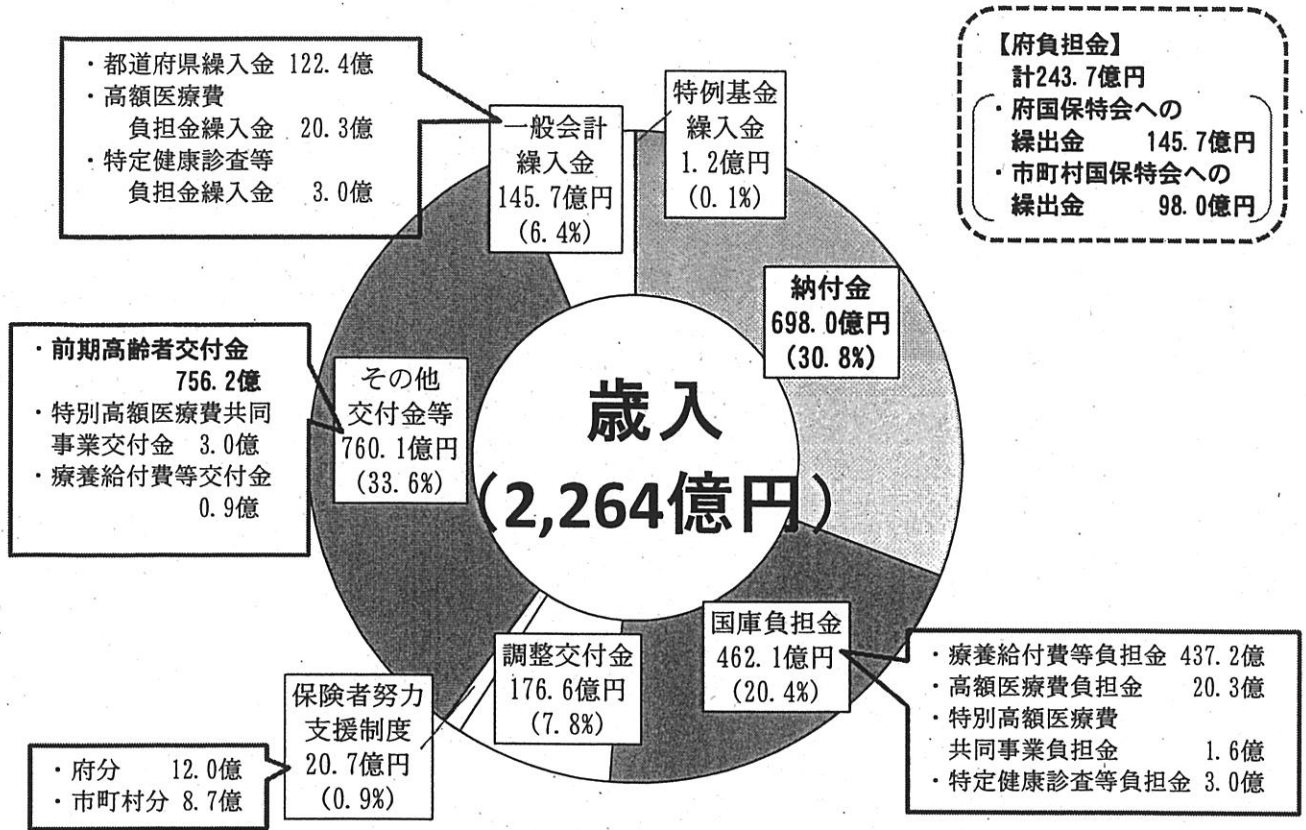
・都道府県繰入金 122.4億
・高額医療費負担金繰入金 20.3億
・特定健康診査等負担金繰入金 3.0億

一般会計繰入金
145.7億円
(6.4%)

特例基金繰入金
1.2億円
(0.1%)

【府負担金】
計243.7億円
・府国保特会への繰出金 145.7億円
・市町村国保特会への繰出金 98.0億円

納付金
698.0億円
(30.8%)

・前期高齢者交付金 756.2億
・特別高額医療費共同事業交付金 3.0億
・療養給付費等交付金 0.9億

その他交付金等
760.1億円
(33.6%)

歳入
(2,264億円)

国庫負担金
462.1億円
(20.4%)

・療養給付費等負担金 437.2億
・高額医療費負担金 20.3億
・特別高額医療費共同事業負担金 1.6億
・特定健康診査等負担金 3.0億

調整交付金
176.6億円
(7.8%)

保険者努力支援制度
20.7億円
(0.9%)

・府分 12.0億
・市町村分 8.7億